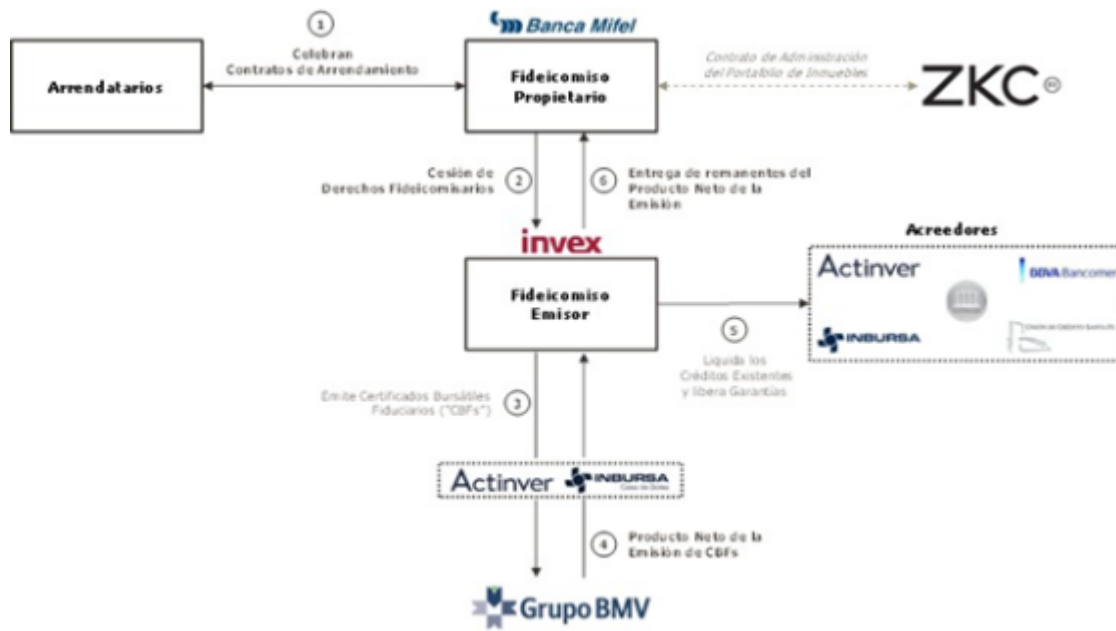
Banca Mifel

1

Celebran Contratos de Arrendamiento

Arrendatarios

Fideicomiso Propietario

Contrato de Administración del Portafolio de Inmuebles

ZKC

Cesión de Derechos Fideicomisarios

2

6

Entrega de remanentes del Producto Neto de la Emisión

invex

Acreedores

Fideicomiso Emisor

Actinver

BBVA Bancomer

INBURSA

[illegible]

5

Liquida los Créditos Existentes y libera Garantías

Emite Certificados Bursátiles Fiduciarios ("CBFs")

3

Actinver

INBURSA

4

Producto Neto de la Emisión de CBFs

Grupo BMV